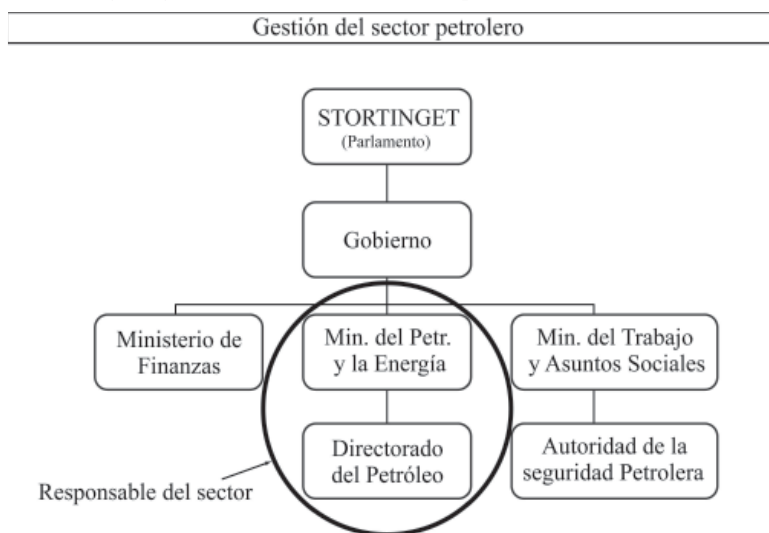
Gestión del sector petrolero

STORTINGET
(Parlamento)

Gobierno

Ministerio de Finanzas

Min. del Petr. y la Energía

Min. del Trabajo y Asuntos Sociales

Directorado del Petróleo

Autoridad de la seguridad Petrolera

Responsable del sector